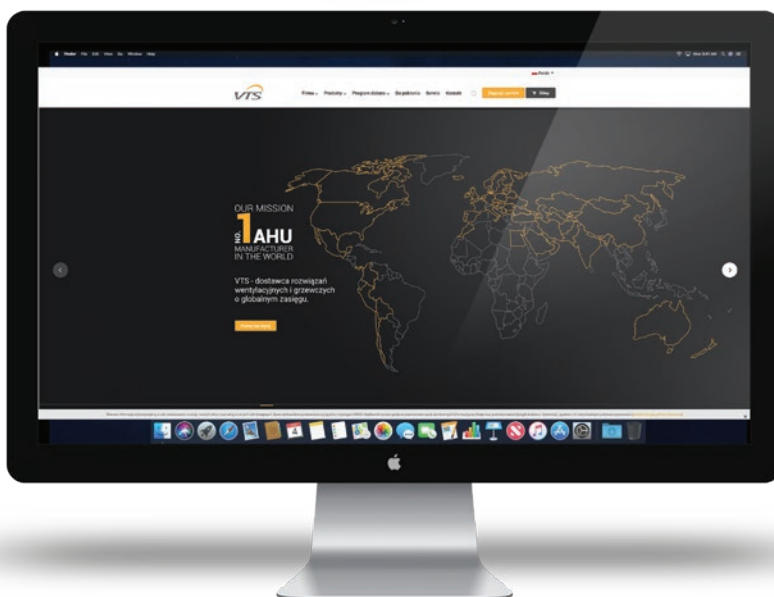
Finder File Edit View Go Window Help

Polski

VTS

Firma Produkty Pracuj z nami Do pobrania Serwis Kontakt

OUR MISSION

NO. 1 AHU

MANUFACTURER IN THE WORLD

VTS - dostawca rozwiązań wentylacyjnych i grzewczych o globalnym zasięgu.

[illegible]